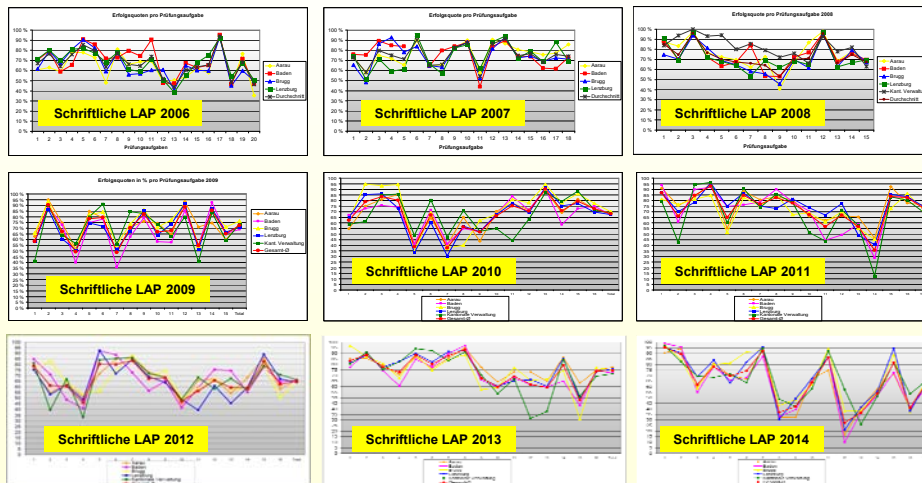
Erfolgsquoten pro Prüfungsaufgabe

100 %
90 %
80 %
70 %
60 %
50 %
40 %
30 %
20 %
10 %
0 %

1 2 3 4 5 6 7 8 9 10 11 12 13 14 15 16 17 18 19 20

Prüfungsaufgaben

Aarau
Baden
Brugg
Lenzburg
Durchschnitt

Schriftliche LAP 2006

Erfolgsquote pro Prüfungsaufgabe

100 %
90 %
80 %
70 %
60 %
50 %
40 %
30 %
20 %
10 %
0 %

1 2 3 4 5 6 7 8 9 10 11 12 13 14 15 16 17 18

Prüfungsaufgabe

Aarau
Baden
Brugg
Lenzburg
Durchschnitt

Schriftliche LAP 2007

Erfolgsquote pro Prüfungsaufgabe 2008

100 %
90 %
80 %
70 %
60 %
50 %
40 %
30 %
20 %
10 %
0 %

1 2 3 4 5 6 7 8 9 10 11 12 13 14 15

Prüfungsaufgabe

Aarau
Baden
Brugg
Lenzburg
Kant. Verwaltu
Durchschnitt

Schriftliche LAP 2008

Erfolgsquoten in % pro Prüfungsaufgabe 2009

100%
95%
90%
85%
80%
75%
70%
65%
60%
55%
50%
45%
40%
35%
30%
25%
20%
15%
10%
5%
0%

1 2 3 4 5 6 7 8 9 10 11 12 13 14 15 Total

Aarau
Baden
Brugg
Lenzburg
Kant. Verwaltung
Gesamt-Ø

Schriftliche LAP 2009

100
95
90
85
80
75
70
65
60
55
50
45
40
35
30
25
20
15
10
5
0

Schriftliche LAP 2010

Aarau
Baden
Brugg
Lenzburg
Kantonale Verwaltung
Gesamt-Ø

Schriftliche LAP 2011

Aarau
Baden
Brugg
Lenzburg
Kantonale Verwaltung
Gesamt-Ø

Schriftliche LAP 2012

Schriftliche LAP 2013

Aarau
Baden
Brugg
Lenzburg
Kantonale Verwaltung

Schriftliche LAP 2014

Aarau
Baden
Brugg
Lenzburg
Kantonale Verwaltung